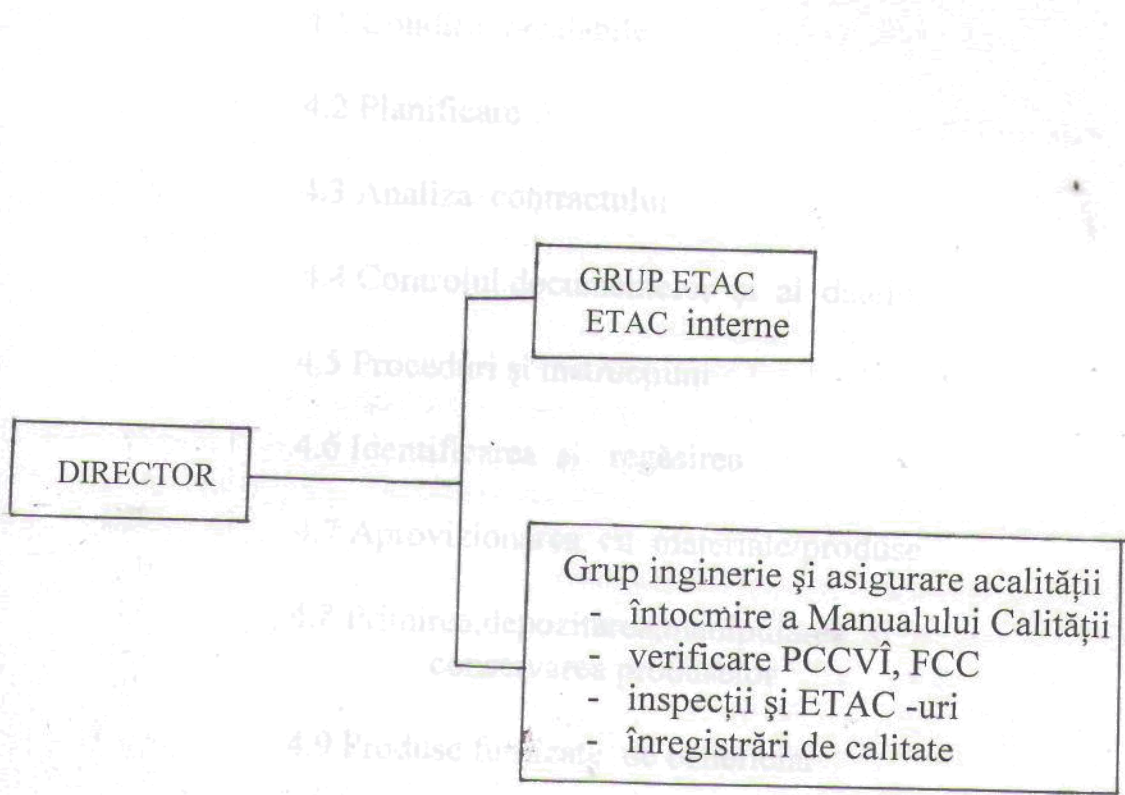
4.1 Condiții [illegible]

4.2 Planificare

4.3 Analiza contractului

4.4 Controlul documentelor și al datelor

4.5 Proceduri și instrucțiuni

4.6 Identificarea și regăsirea

4.7 Aprovizionarea cu materiale/produse

4.8 Primirea,depozitarea,manipularea și conservarea produselor

4.9 Produse furnizate de beneficiar

GRUP ETAC
ETAC interne

DIRECTOR

Grup inginerie și asigurare acalității
- întocmire a Manualului Calității
- verificare PCCVÎ, FCC
- inspecții și ETAC -uri
- înregistrări de calitate